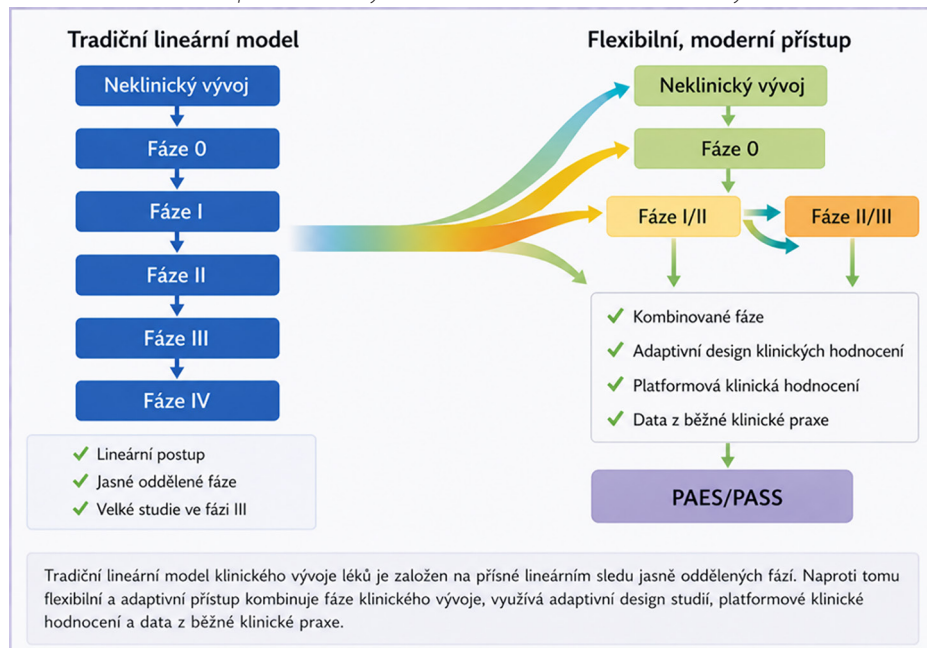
Tradiční lineární model

Neklinický vývoj

Fáze 0

Fáze I

Fáze II

Fáze III

Fáze IV

✔ Lineární postup
✔ Jasné oddělené fáze
✔ Velké studie ve fázi III

Flexibilní, moderní přístup

Neklinický vývoj

Fáze 0

Fáze I/II

Fáze II/III

✔ Kombinované fáze
✔ Adaptivní design klinických hodnocení
✔ Platformová klinická hodnocení
✔ Data z běžné klinické praxe

PAES/PASS

Tradiční lineární model klinického vývoje léků je založen na přísné lineárním sledu jasně oddělených fází. Naproti tomu flexibilní a adaptivní přístup kombinuje fáze klinického vývoje, využívá adaptivní design studií, platformové klinické hodnocení a data z běžné klinické praxe.